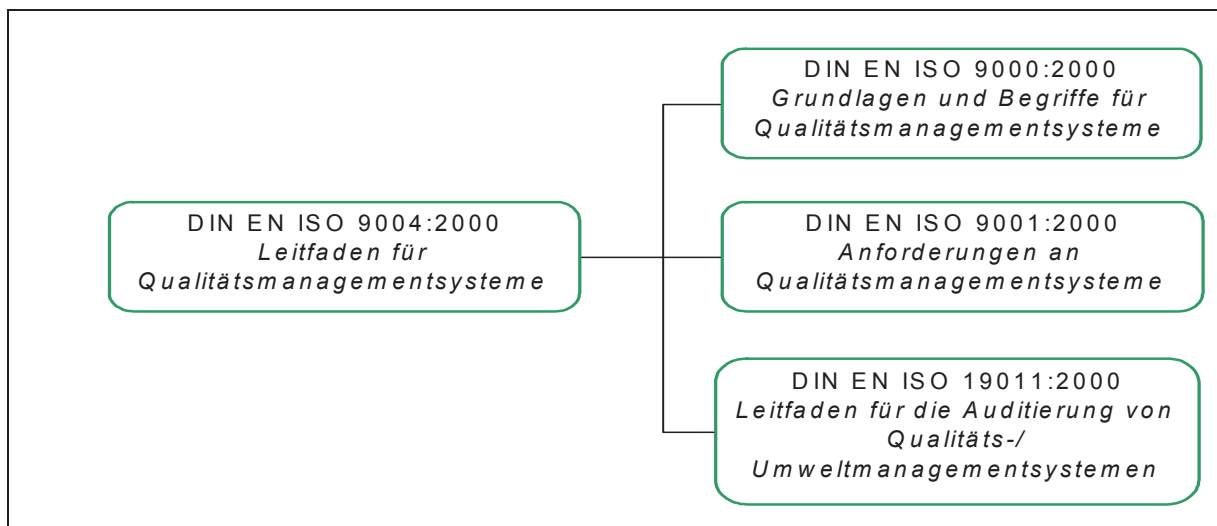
DIN EN ISO 9004:2000
Leitfaden für Qualitätsmanagementsysteme

DIN EN ISO 9000:2000
Grundlagen und Begriffe für Qualitätsmanagementsysteme

DIN EN ISO 9001:2000
Anforderungen an Qualitätsmanagementsysteme

DIN EN ISO 19011:2000
Leitfaden für die Auditierung von Qualitäts-/ Umweltmanagementsystemen